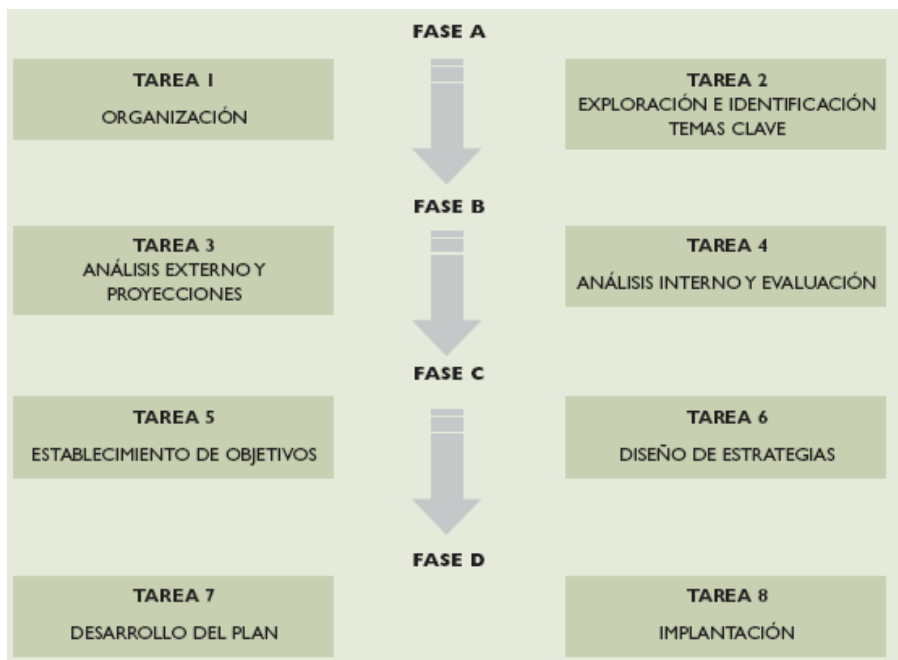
FASE A

TAREA 1
ORGANIZACIÓN

TAREA 2
EXPLORACIÓN E IDENTIFICACIÓN TEMAS CLAVE

FASE B

TAREA 3
ANÁLISIS EXTERNO Y PROYECCIONES

TAREA 4
ANÁLISIS INTERNO Y EVALUACIÓN

FASE C

TAREA 5
ESTABLECIMIENTO DE OBJETIVOS

TAREA 6
DISEÑO DE ESTRATEGIAS

FASE D

TAREA 7
DESARROLLO DEL PLAN

TAREA 8
IMPLANTACIÓN